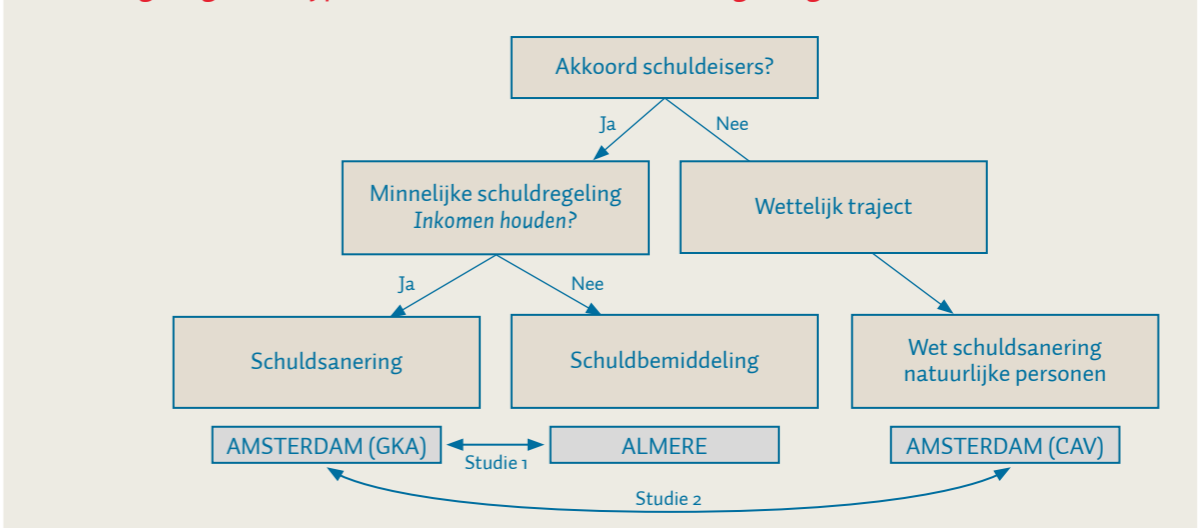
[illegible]

Akkoord schuldeisers?

Ja

Nee

Minnelijke schuldregeling
*Inkomen houden?*

Wettelijk traject

Ja

Nee

Schuldsanering

Schuldbemiddeling

Wet schuldsanering natuurlijke personen

AMSTERDAM (GKA)

Studie 1

ALMERE

AMSTERDAM (CAV)

Studie 2